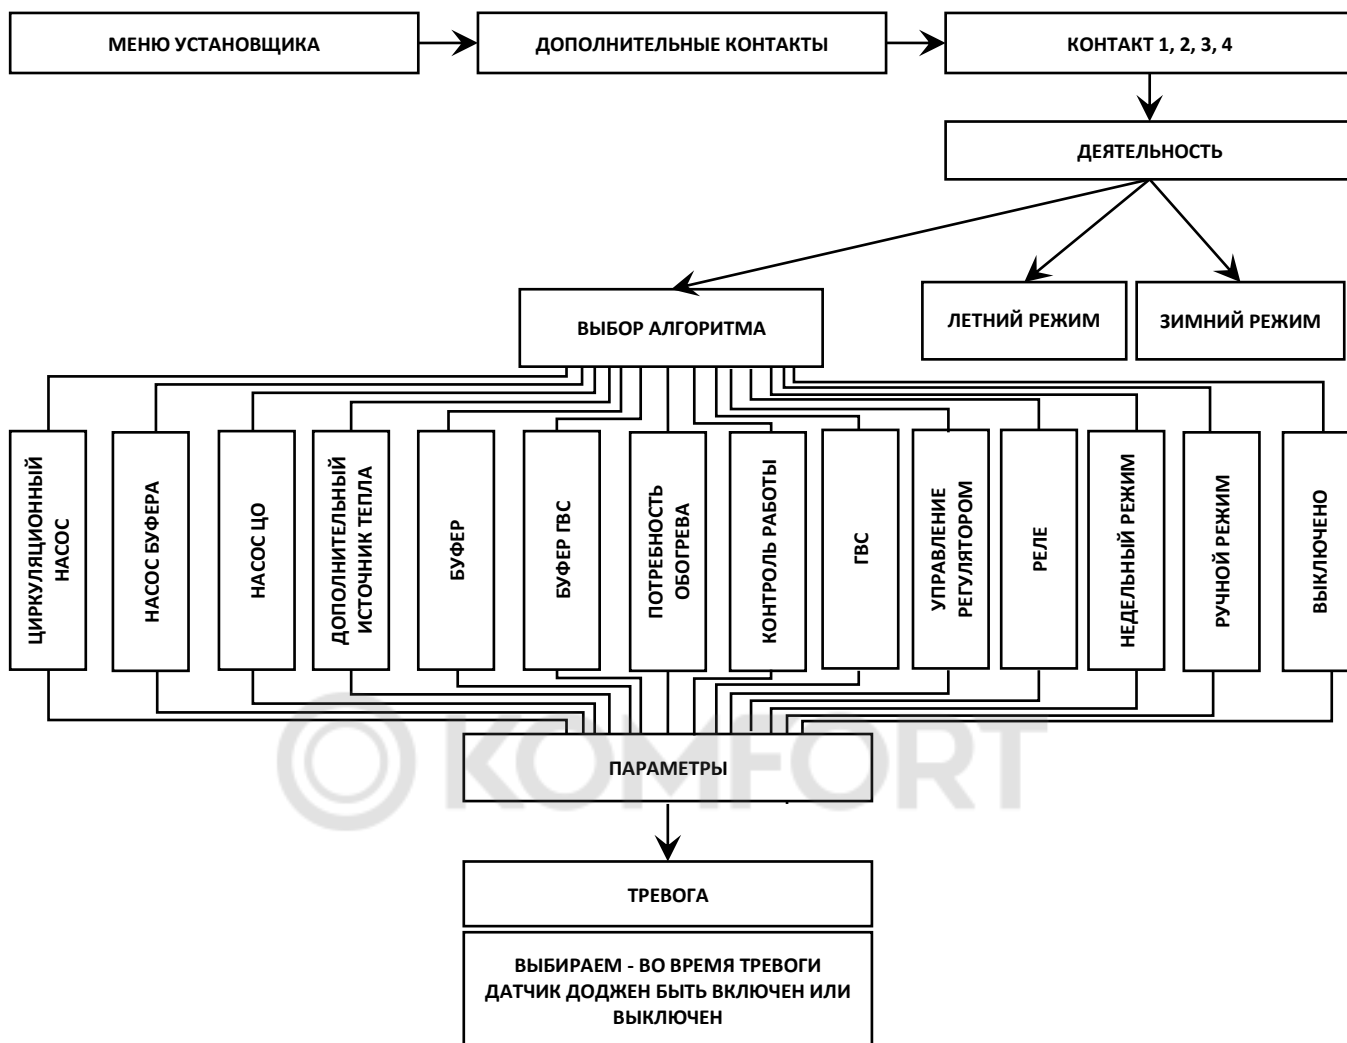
МЕНЮ УСТАНОВЩИКА

ДОПОЛНИТЕЛЬНЫЕ КОНТАКТЫ

КОНТАКТ 1, 2, 3, 4

ДЕЯТЕЛЬНОСТЬ

ВЫБОР АЛГОРИТМА

ЛЕТНИЙ РЕЖИМ

ЗИМНИЙ РЕЖИМ

ЦИРКУЛЯЦИОННЫЙ НАСОС

НАСОС БУФЕРА

НАСОС ЦО

ДОПОЛНИТЕЛЬНЫЙ ИСТОЧНИК ТЕПЛА

БУФЕР

БУФЕР ГВС

ПОТРЕБНОСТЬ ОБОГРЕВА

КОНТРОЛЬ РАБОТЫ

ГВС

УПРАВЛЕНИЕ РЕГУЛЯТОРОМ

РЕЛЕ

НЕДЕЛЬНЫЙ РЕЖИМ

РУЧНОЙ РЕЖИМ

ВЫКЛЮЧЕНО

KOMFORT

ПАРАМЕТРЫ

ТРЕВОГА

ВЫБИРАЕМ - ВО ВРЕМЯ ТРЕВОГИ ДАТЧИК ДОДЖЕН БЫТЬ ВКЛЮЧЕН ИЛИ ВЫКЛЮЧЕН